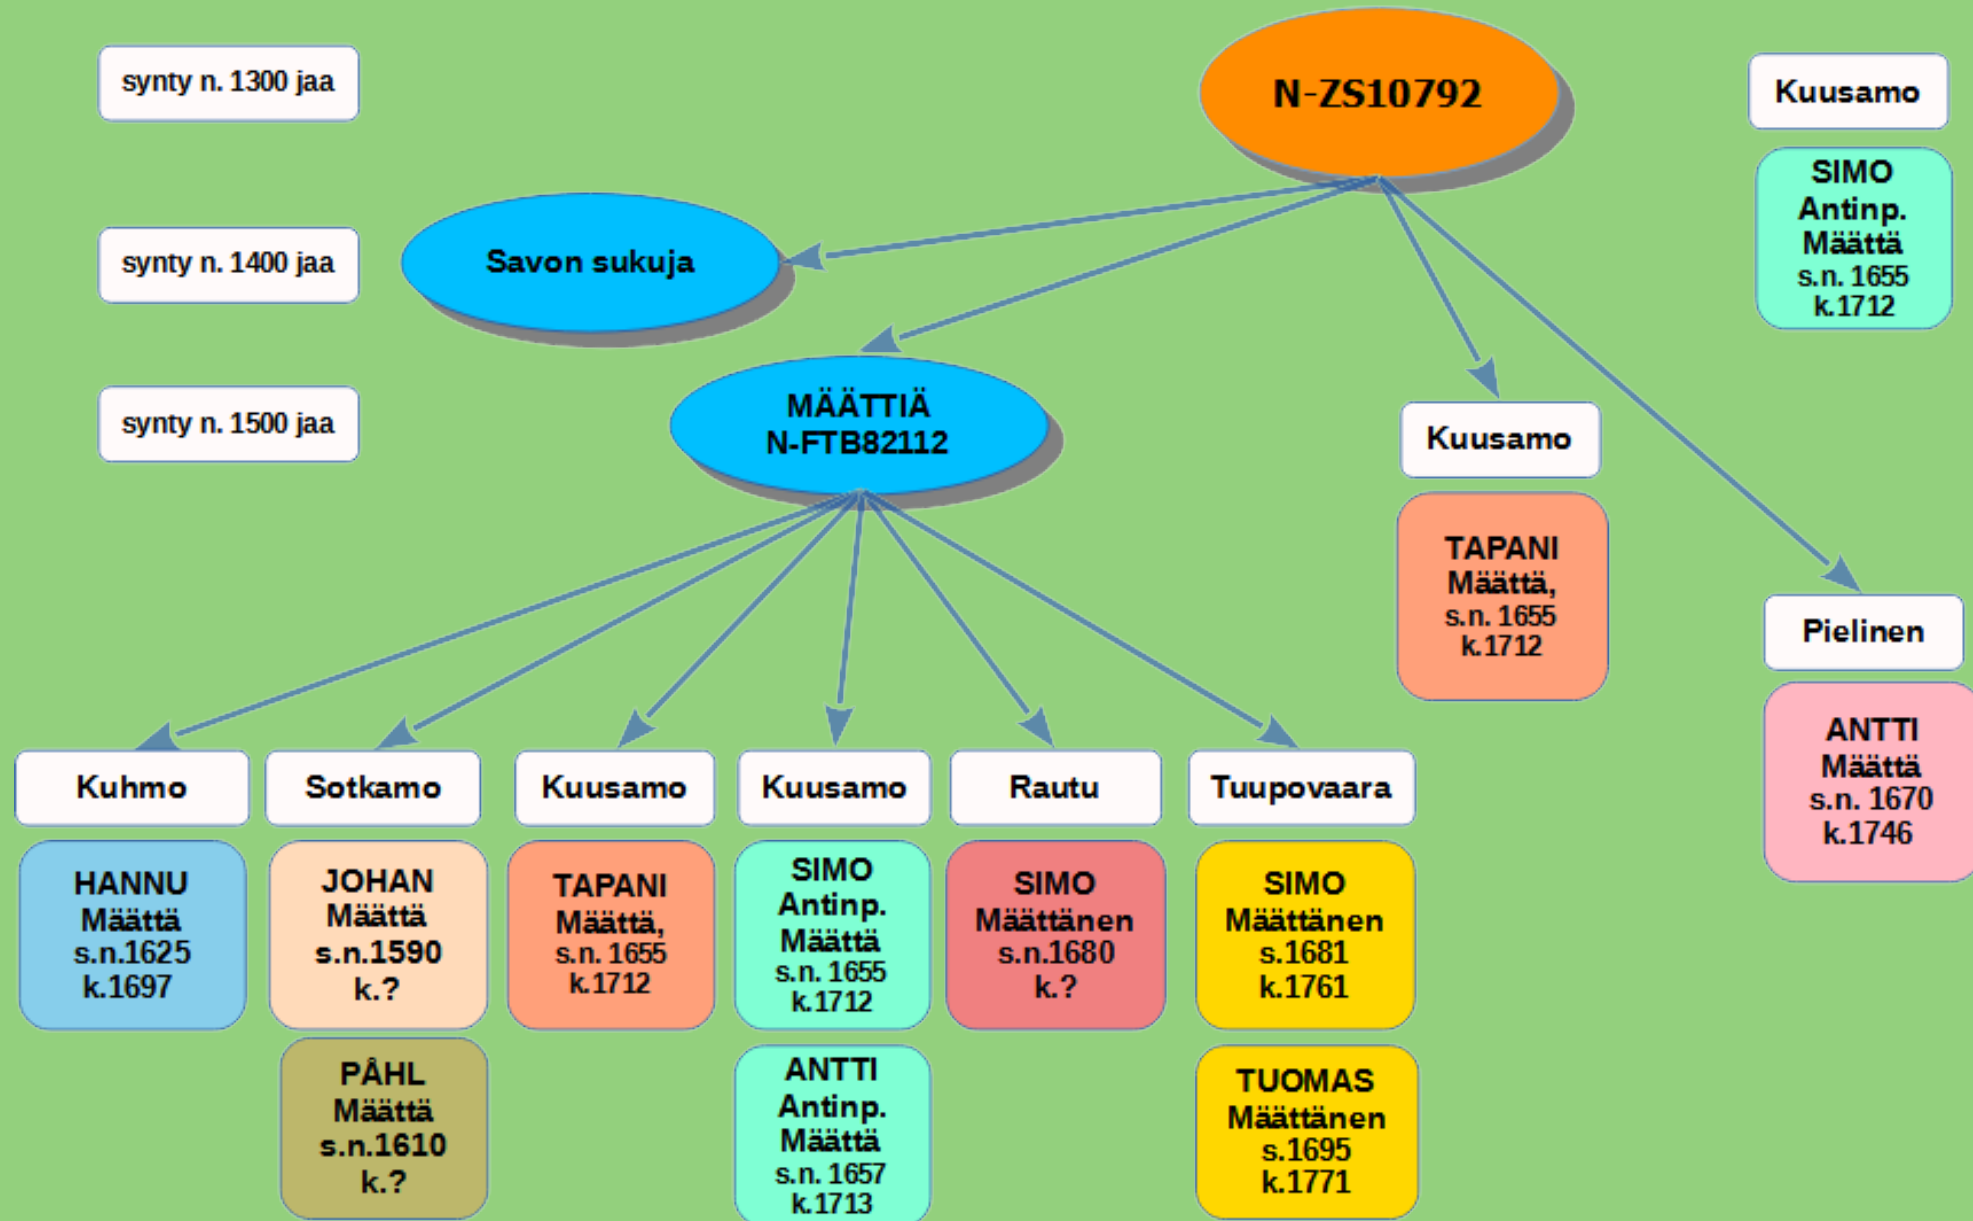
synty n. 1300 jaa

N-ZS10792

Kuusamo

SIMO Antinp. Määttä s.n. 1655 k.1712

synty n. 1400 jaa

Savon sukuja

synty n. 1500 jaa

MÄÄTTIÄ N-FTB82112

Kuusamo

TAPANI Määttä, s.n. 1655 k.1712

Pielinen

ANTTI Määttä s.n. 1670 k.1746

Kuhmo

HANNU Määttä s.n.1625 k.1697

Sotkamo

JOHAN Määttä s.n.1590 k.?

PÅHL Määttä s.n.1610 k.?

Kuusamo

TAPANI Määttä, s.n. 1655 k.1712

Kuusamo

SIMO Antinp. Määttä s.n. 1655 k.1712

ANTTI Antinp. Määttä s.n. 1657 k.1713

Rautu

SIMO Määttänen s.n.1680 k.?

Tuupovaara

SIMO Määttänen s.1681 k.1761

TUOMAS Määttänen s.1695 k.1771